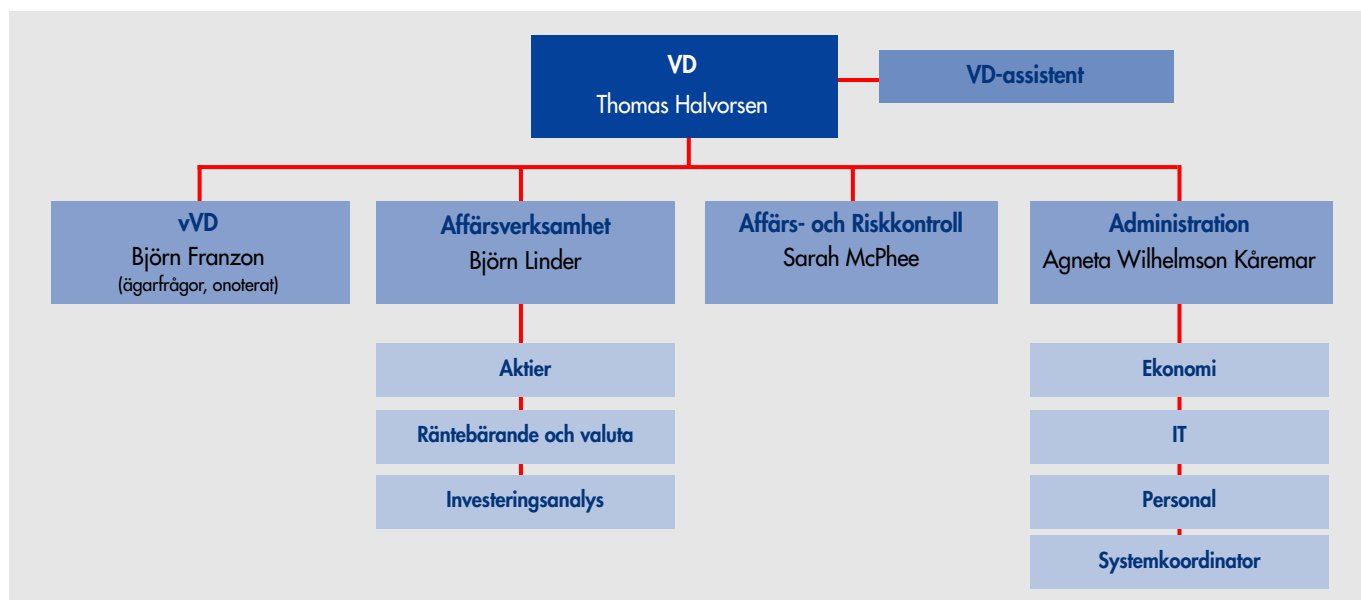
VD
Thomas Halvorsen

VD-assistent

vVD
Björn Franzon
(ägarfrågor, onoterat)

Affärsverksamhet
Björn Linder

Affärs- och Riskkontroll
Sarah McPhee

Administration
Agneta Wilhelmson Kåremar

Aktier

Räntebärande och valuta

Investeringsanalys

Ekonomi

IT

Personal

Systemkoordinator